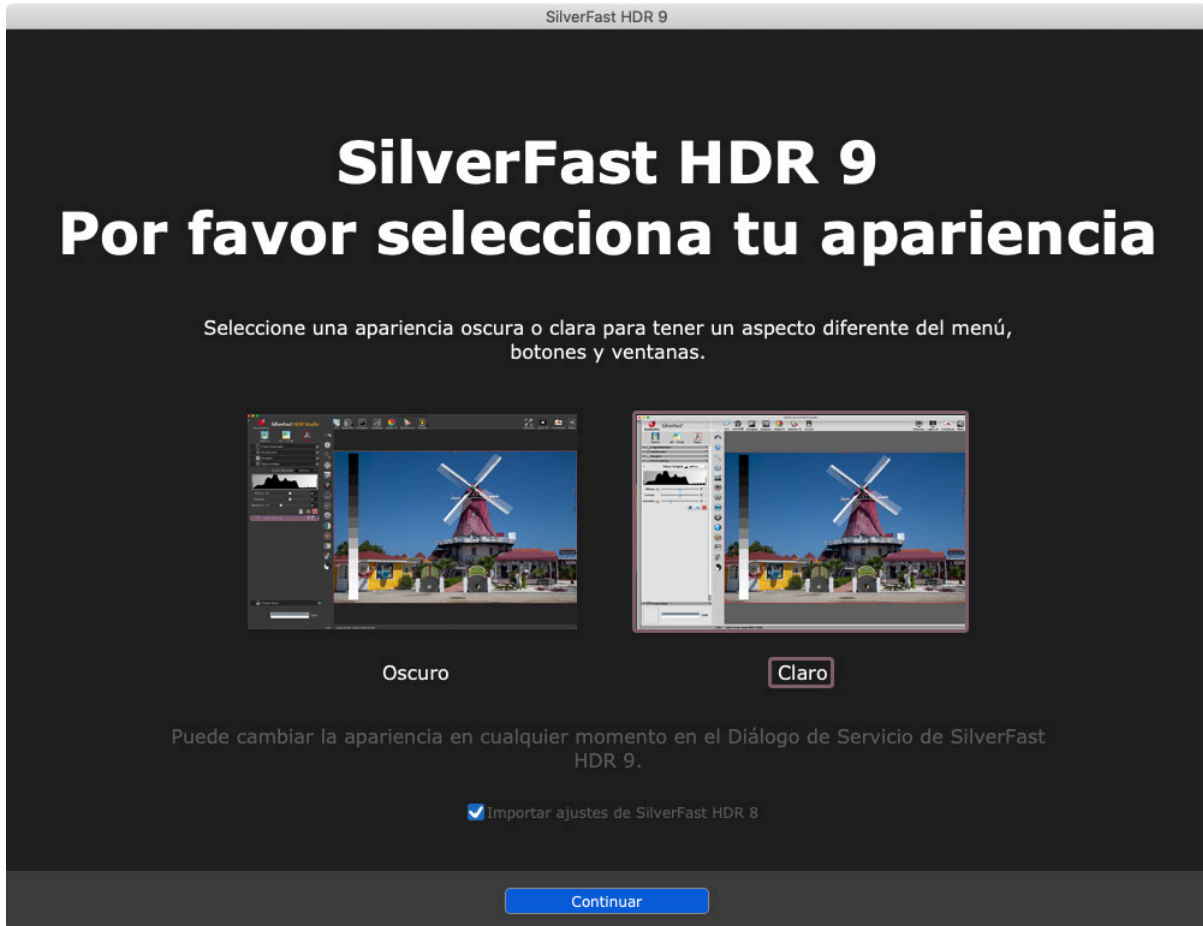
SilverFast HDR 9

SilverFast HDR 9
Por favor selecciona tu apariencia

Seleccione una apariencia oscura o clara para tener un aspecto diferente del menú, botones y ventanas.

SilverFast HDR Studio

SilverFast

Oscuro

Claro

Puede cambiar la apariencia en cualquier momento en el Diálogo de Servicio de SilverFast HDR 9.

Importar ajustes de SilverFast HDR 8

Continuar